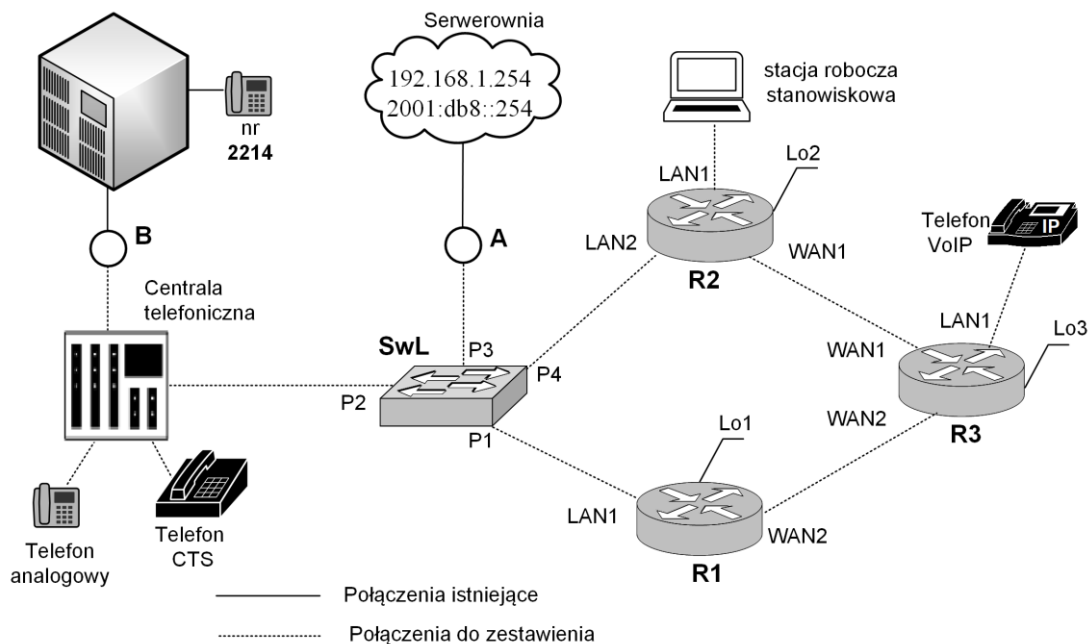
Serwerownia
192.168.1.254
2001:db8::254

nr
2214

stacja robocza
stanowiskowa

B

A

LAN1

Lo2

LAN2

WAN1

R2

Telefon
VoIP

IP

Centrala
telefoniczna

SwL

P3

P4

P2

P1

LAN1

WAN1

Lo3

WAN2

R3

Lo1

LAN1

WAN2

R1

Telefon
analogowy

Telefon
CTS

Połączenia istniejące

Połączenia do zestawienia